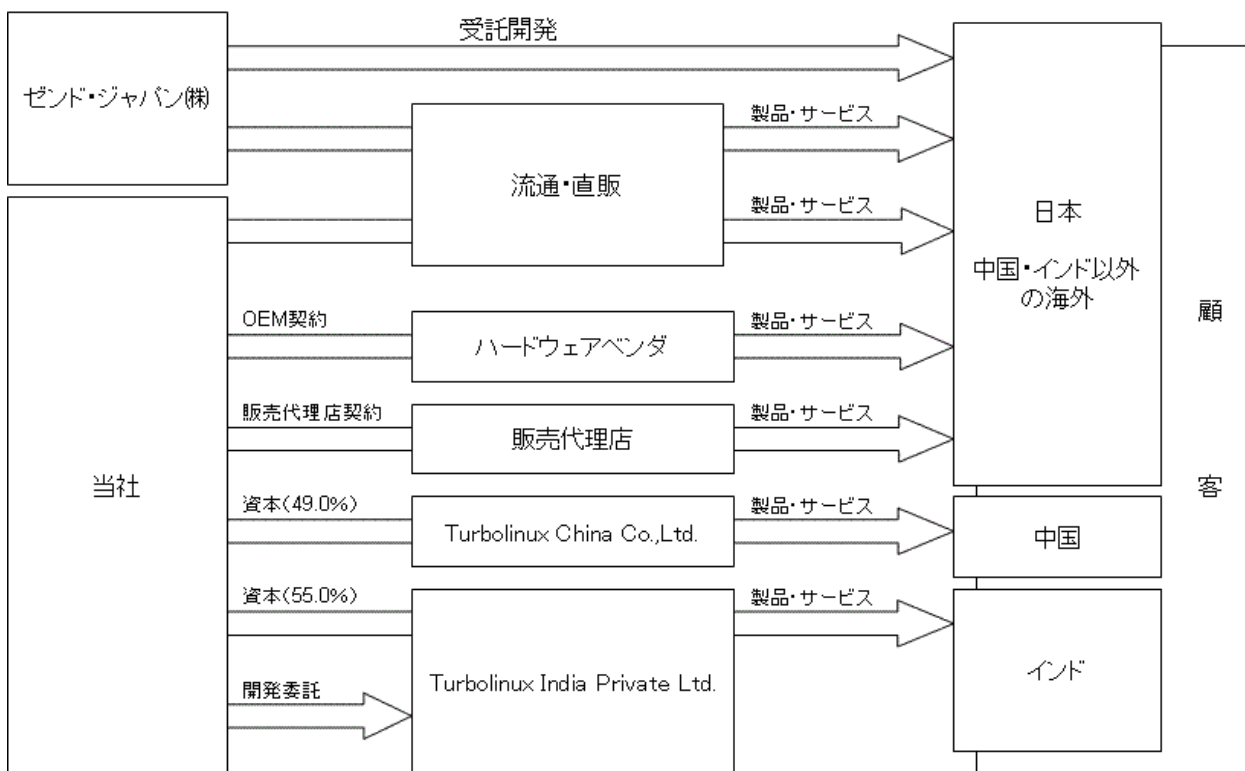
ゼンド・ジャパン(株)

受託開発

流通・直販

製品・サービス

製品・サービス

日本

中国・インド以外の海外

顧

客

当社

OEM契約

ハードウェアベンダ

製品・サービス

販売代理店契約

販売代理店

製品・サービス

資本(49.0%)

Turbolinux China Co.,Ltd.

製品・サービス

中国

資本(55.0%)

製品・サービス

Turbolinux India Private Ltd.

インド

開発委託